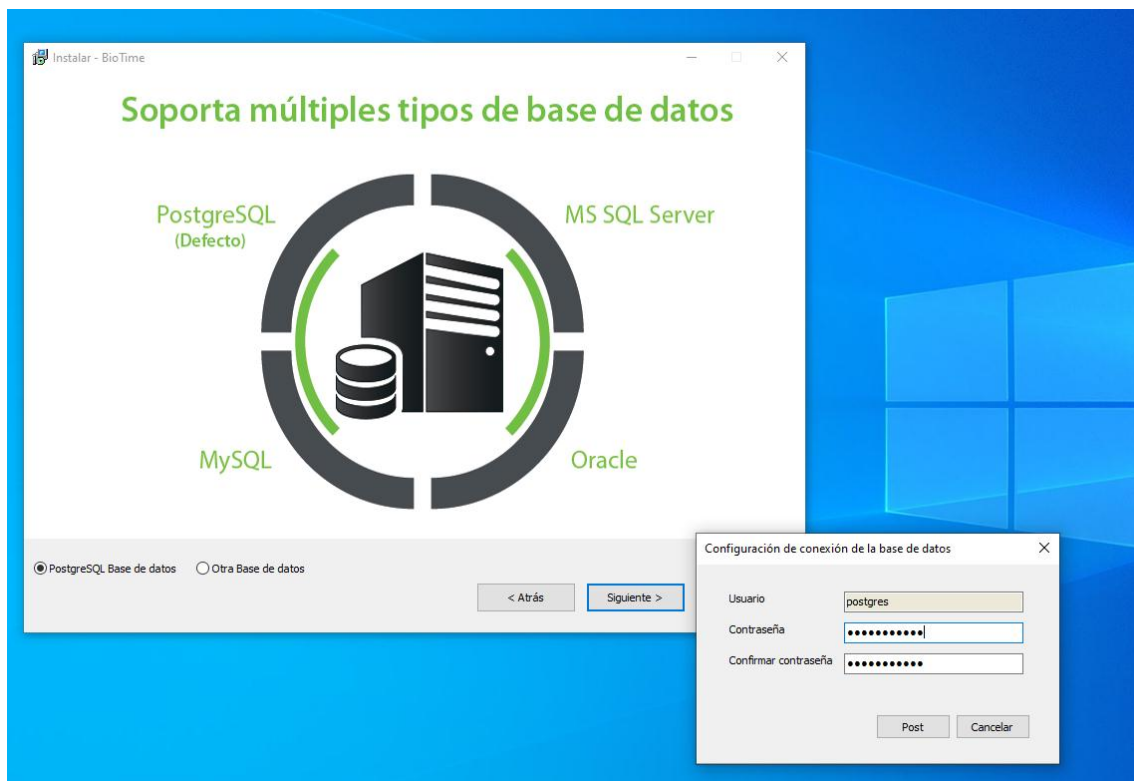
Instalar - BioTime

Soporta múltiples tipos de base de datos

PostgreSQL
(Defecto)

MS SQL Server

MySQL

Oracle

PostgreSQL Base de datos Otra Base de datos

< Atrás Siguiente >

Configuración de conexión de la base de datos

Usuario postgres
Contraseña ●●●●●●●●●●●
Confirmar contraseña ●●●●●●●●●●●

Post Cancelar